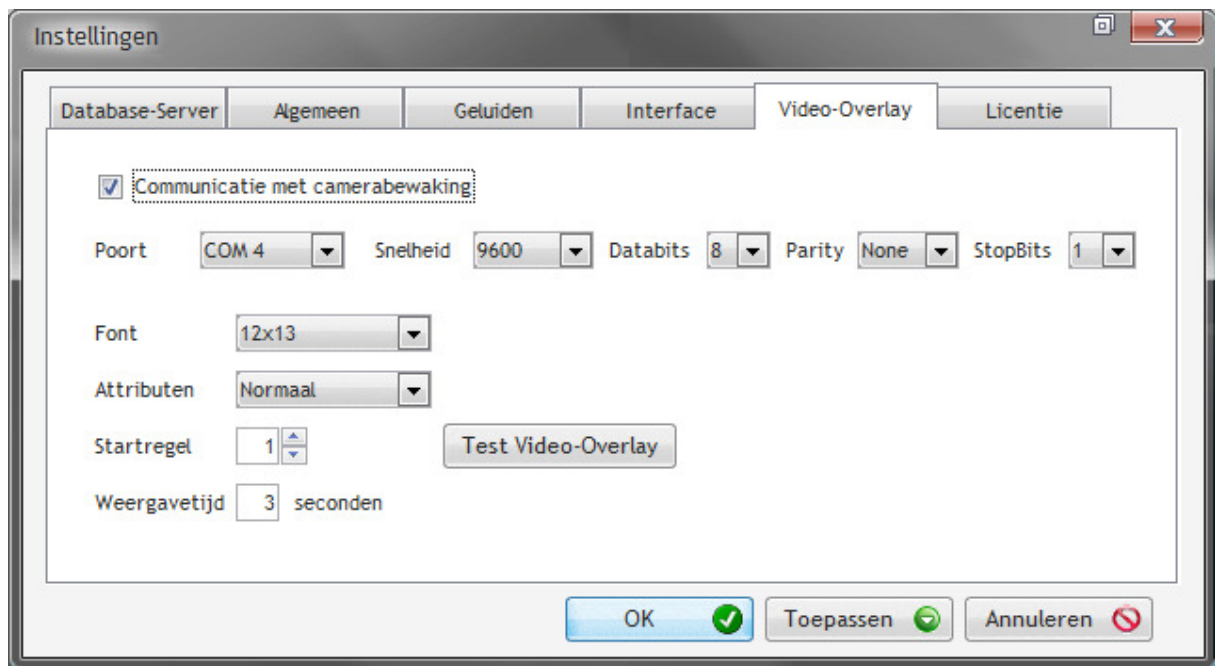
Instellingen

Database-Server Algemeen Geluiden Interface Video-Overlay Licentie

Communicatie met camerabewaking

Poort COM 4 Snelheid 9600 Databits 8 Parity None StopBits 1

Font 12x13

Attributen Normaal

Startregel 1

Test Video-Overlay

Weergavetijd 3 seconden

OK Toepassen Annuleren